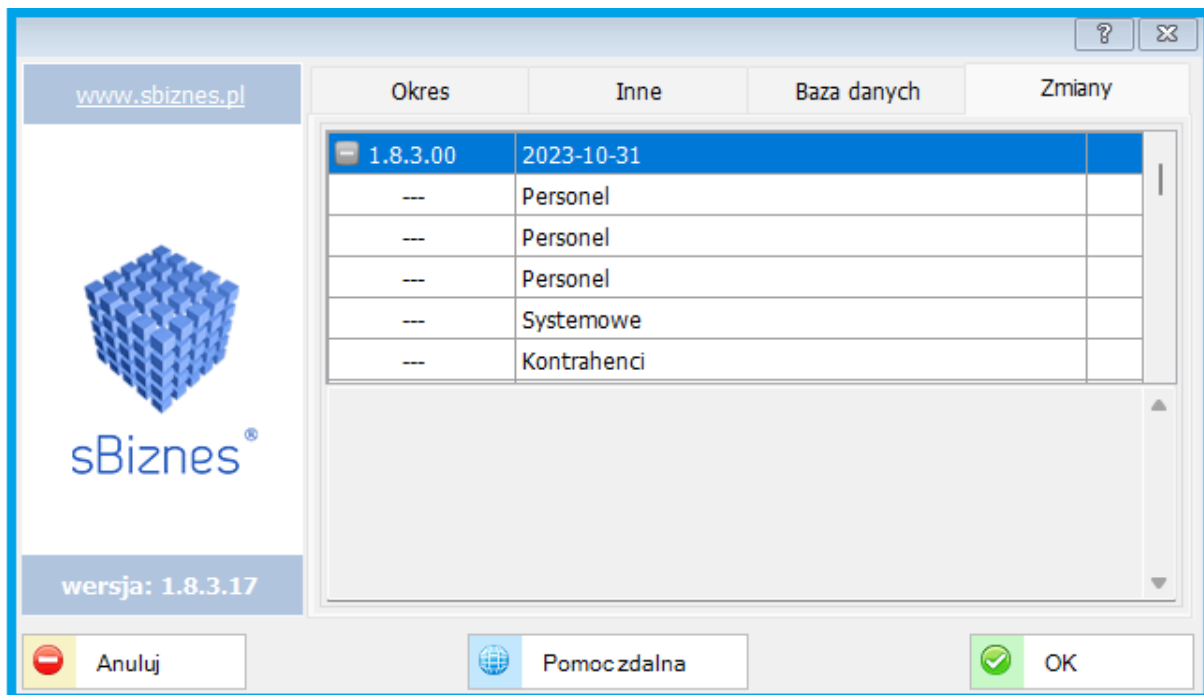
?

www.sbiznes.pl

sBiznes®

wersja: 1.8.3.17

Okres | Inne | Baza danych | Zmiany

| 1.8.3.00 | 2023-10-31 |
|---|---|
| --- | Personel |
| --- | Personel |
| --- | Personel |
| --- | Systemowe |
| --- | Kontrahenci |

Anuluj

Pomoc zdalna

OK